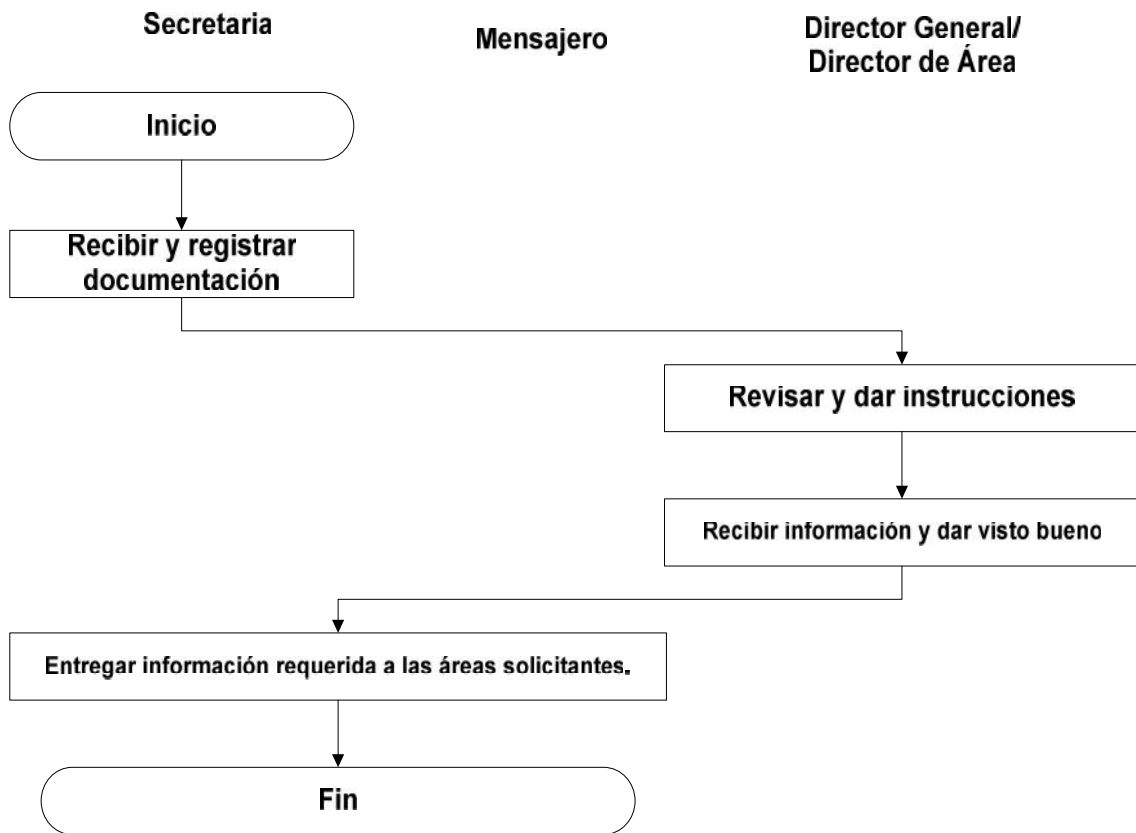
Secretaria

Mensajero

Director General/
Director de Área

Inicio

Recibir y registrar documentación

Revisar y dar instrucciones

Recibir información y dar visto bueno

Entregar información requerida a las áreas solicitantes.

Fin